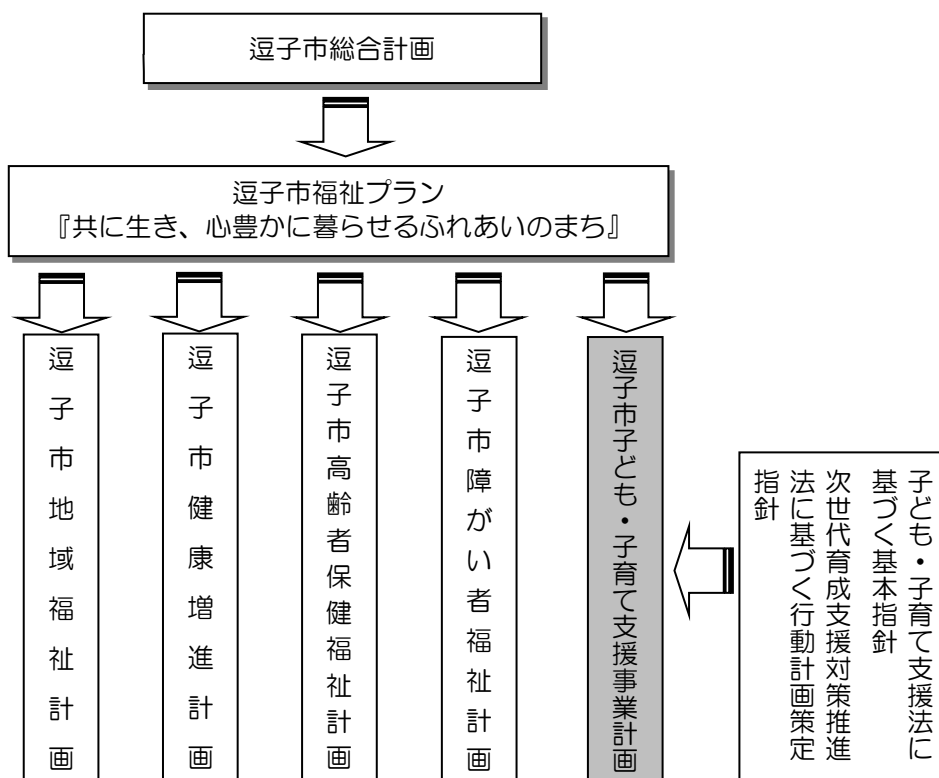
逗子市総合計画

逗子市福祉プラン
『共に生き、心豊かに暮らせるふれあいのまち』

逗子市地域福祉計画

逗子市健康増進計画

逗子市高齢者保健福祉計画

逗子市障がい者福祉計画

逗子市子ども・子育て支援事業計画

子ども・子育て支援法に基づく基本指針
次世代育成支援対策推進法に基づく行動計画策定指針